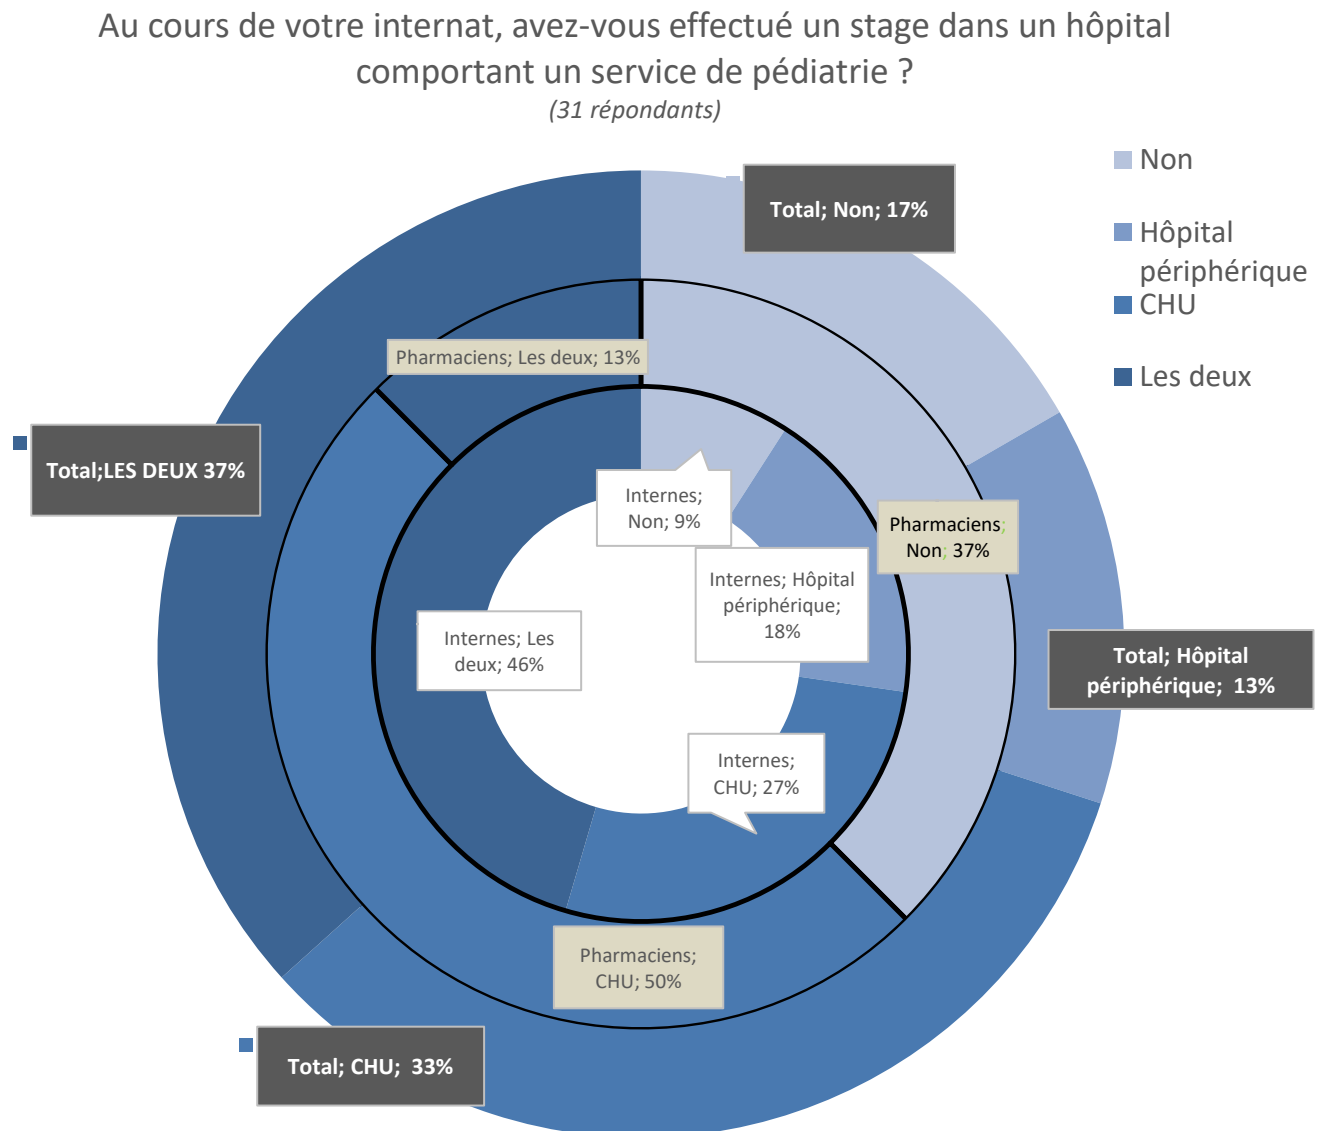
Au cours de votre internat, avez-vous effectué un stage dans un hôpital comportant un service de pédiatrie ?
(31 répondants)

Non
Hôpital périphérique
CHU
Les deux

Total; Non; 17%

Pharmaciens; Les deux; 13%

Total;LES DEUX 37%

Internes; Non; 9%

Pharmaciens; Non; 37%

Internes; Hôpital périphérique; 18%

Internes; Les deux; 46%

Total; Hôpital périphérique; 13%

Internes; CHU; 27%

Pharmaciens; CHU; 50%

Total; CHU; 33%